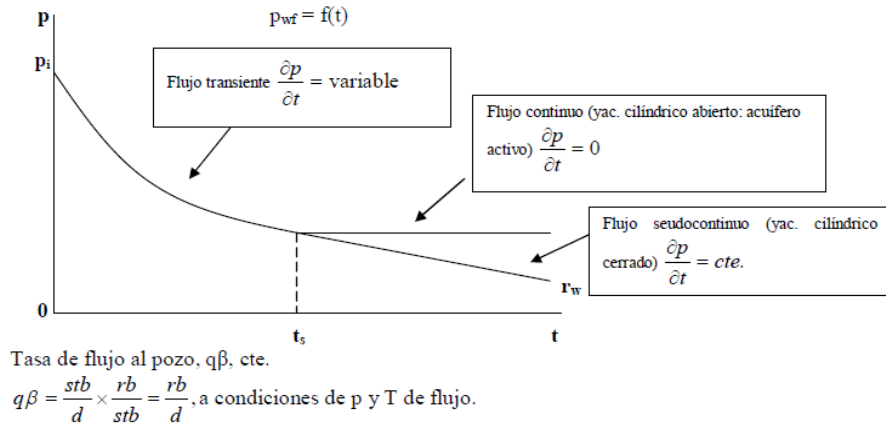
p

$p_{wf} = f(t)$

$p_i$

Flujo transiente $\frac{\partial p}{\partial t} = \text{variable}$

Flujo continuo (yac. cilíndrico abierto: acuífero activo) $\frac{\partial p}{\partial t} = 0$

Flujo seudocontinuo (yac. cilíndrico cerrado) $\frac{\partial p}{\partial t} = cte.$

$r_w$

0

$t_s$

t

Tasa de flujo al pozo, qβ, cte.

$q\beta = \frac{stb}{d} \times \frac{rb}{stb} = \frac{rb}{d}$, a condiciones de p y T de flujo.